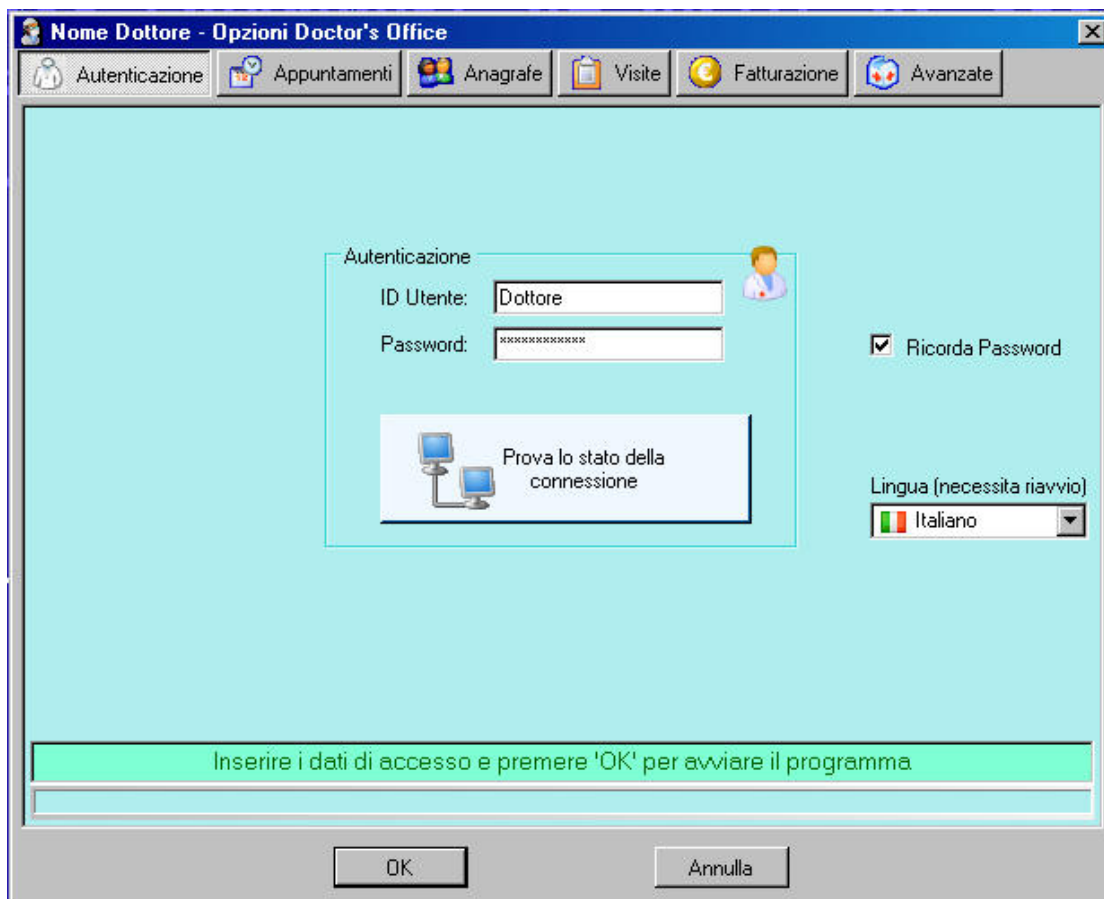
Nome Dottore - Opzioni Doctor's Office

Autenticazione | Appuntamenti | Anagrafe | Visite | Fatturazione | Avanzate

Autenticazione

ID Utente: Dottore

Password: *************

Prova lo stato della connessione

Ricorda Password

Lingua (necessita riavvio)

Italiano

Inserire i dati di accesso e premere 'OK' per avviare il programma

OK

Annulla